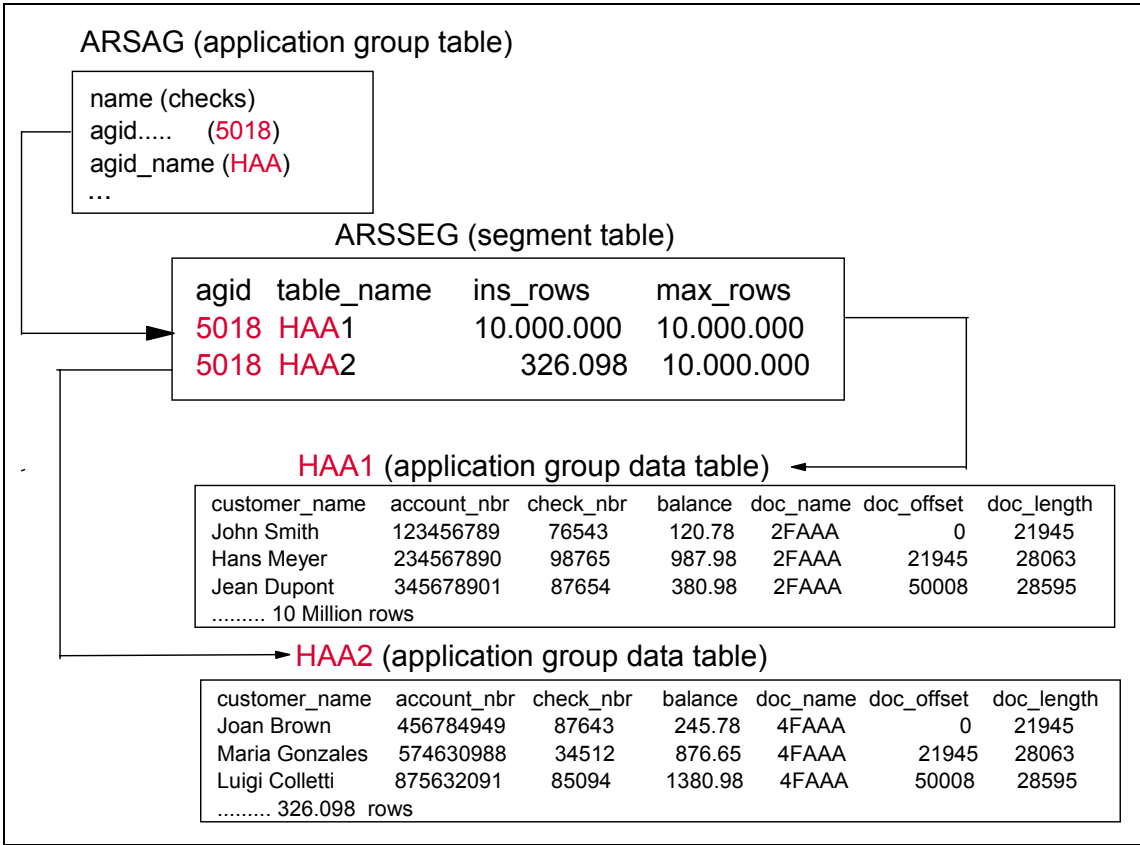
ARSAG (application group table)

name (checks)
agid..... (5018)
agid_name (HAA)
...

ARSSEG (segment table)

| agid | table_name | ins_rows | max_rows |
|---|---|---|---|
| 5018 | HAA1 | 10.000.000 | 10.000.000 |
| 5018 | HAA2 | 326.098 | 10.000.000 |

HAA1 (application group data table)

| customer_name | account_nbr | check_nbr | balance | doc_name | doc_offset | doc_length |
|---|---|---|---|---|---|---|
| John Smith | 123456789 | 76543 | 120.78 | 2FAAA | 0 | 21945 |
| Hans Meyer | 234567890 | 98765 | 987.98 | 2FAAA | 21945 | 28063 |
| Jean Dupont | 345678901 | 87654 | 380.98 | 2FAAA | 50008 | 28595 |

......... 10 Million rows

HAA2 (application group data table)

| customer_name | account_nbr | check_nbr | balance | doc_name | doc_offset | doc_length |
|---|---|---|---|---|---|---|
| Joan Brown | 456784949 | 87643 | 245.78 | 4FAAA | 0 | 21945 |
| Maria Gonzales | 574630988 | 34512 | 876.65 | 4FAAA | 21945 | 28063 |
| Luigi Colletti | 875632091 | 85094 | 1380.98 | 4FAAA | 50008 | 28595 |

......... 326.098 rows